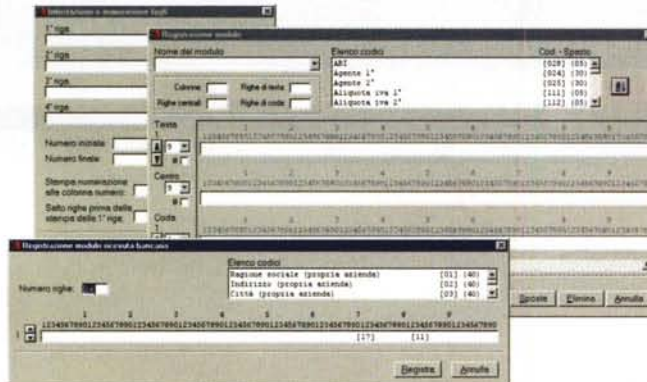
Intestazione e numerazione fogli

1° riga

2° riga

3° riga

4° riga

Numero iniziale

Numero finale

Stampa numerazione alle colonne numero

Salta righe prima della stampa della 1° riga

Registrazione modulo

Nome del modulo

Colonne

Righe di testa

Righe centrali

Righe di coda

Elenco codici

Cod. - Spazio

ABI [028] (05)

Agente 1° [024] (30)

Agente 2° [025] (30)

Aliquota iva 1° [111] (05)

Aliquota iva 2° [112] (05)

Testa

Centro

Coda

Registrazione modulo ricevuta bancaria

Numero righe:

Elenco codici

Ragione sociale (propria azienda) [01] (40)

Indirizzo (propria azienda) [02] (40)

Città (propria azienda) [03] (40)

1 2 3 4 5 6 7 8 9

1234567890123456789012345678901234567890123456789012345678901234567890123456789012345678901234567890

[17] [11]

Registra

Annulla

Scegli

Elimina

Annulla